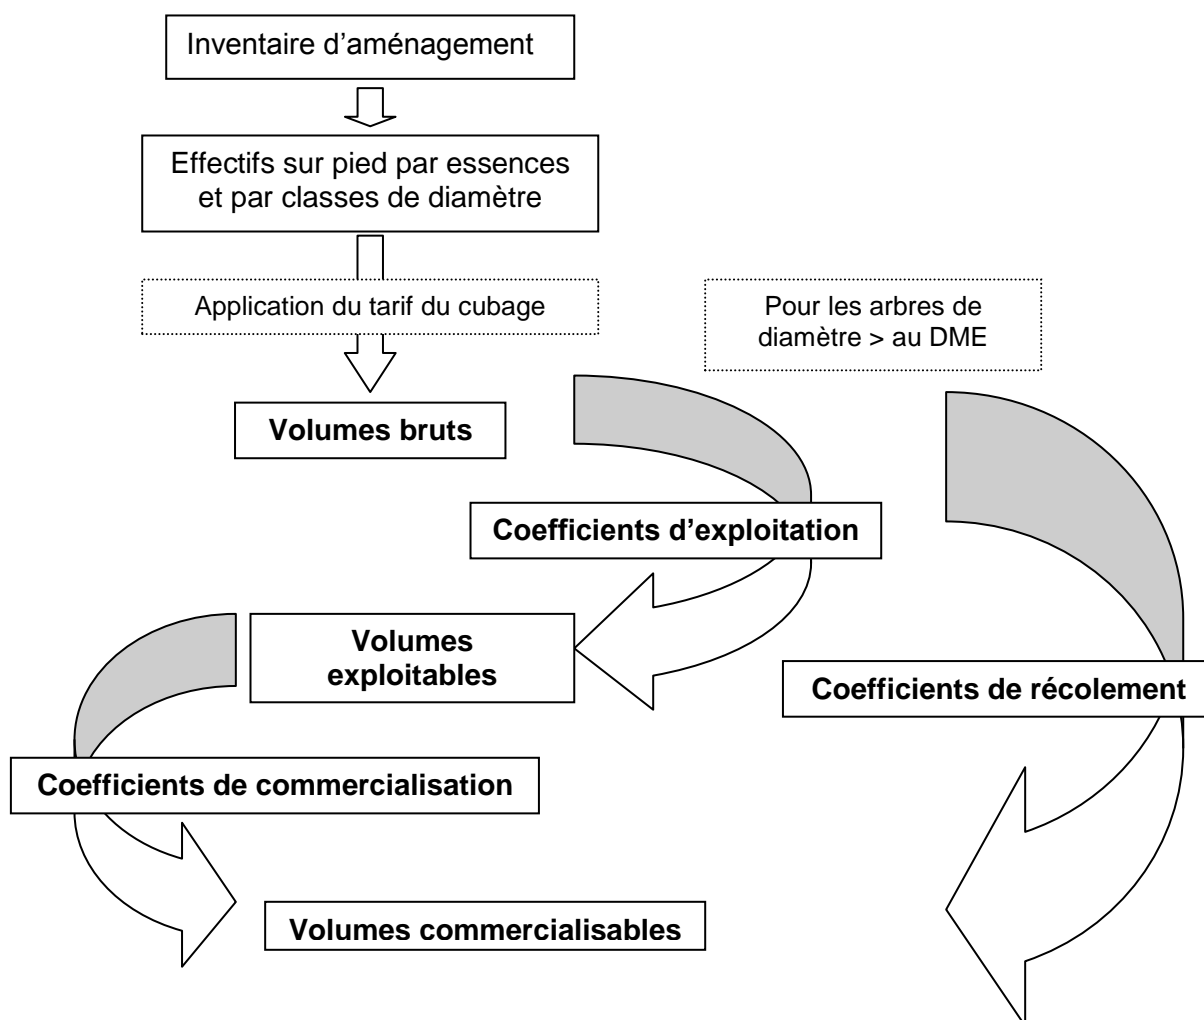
Inventaire d’aménagement

Effectifs sur pied par essences et par classes de diamètre

Application du tarif du cubage

Pour les arbres de diamètre > au DME

Volumes bruts

Coefficients d’exploitation

Volumes exploitables

Coefficients de récolement

Coefficients de commercialisation

Volumes commercialisables